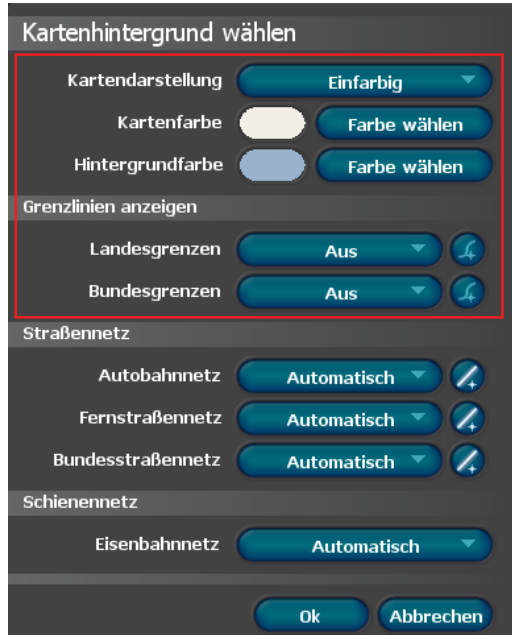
Kartenhintergrund wählen

Kartendarstellung Einfarbig

Kartenfarbe Farbe wählen

Hintergrundfarbe Farbe wählen

Grenzlinien anzeigen

Landesgrenzen Aus

Bundesgrenzen Aus

Straßennetz

Autobahnnetz Automatisch

Fernstraßennetz Automatisch

Bundesstraßennetz Automatisch

Schienennetz

Eisenbahnnetz Automatisch

Ok Abbrechen